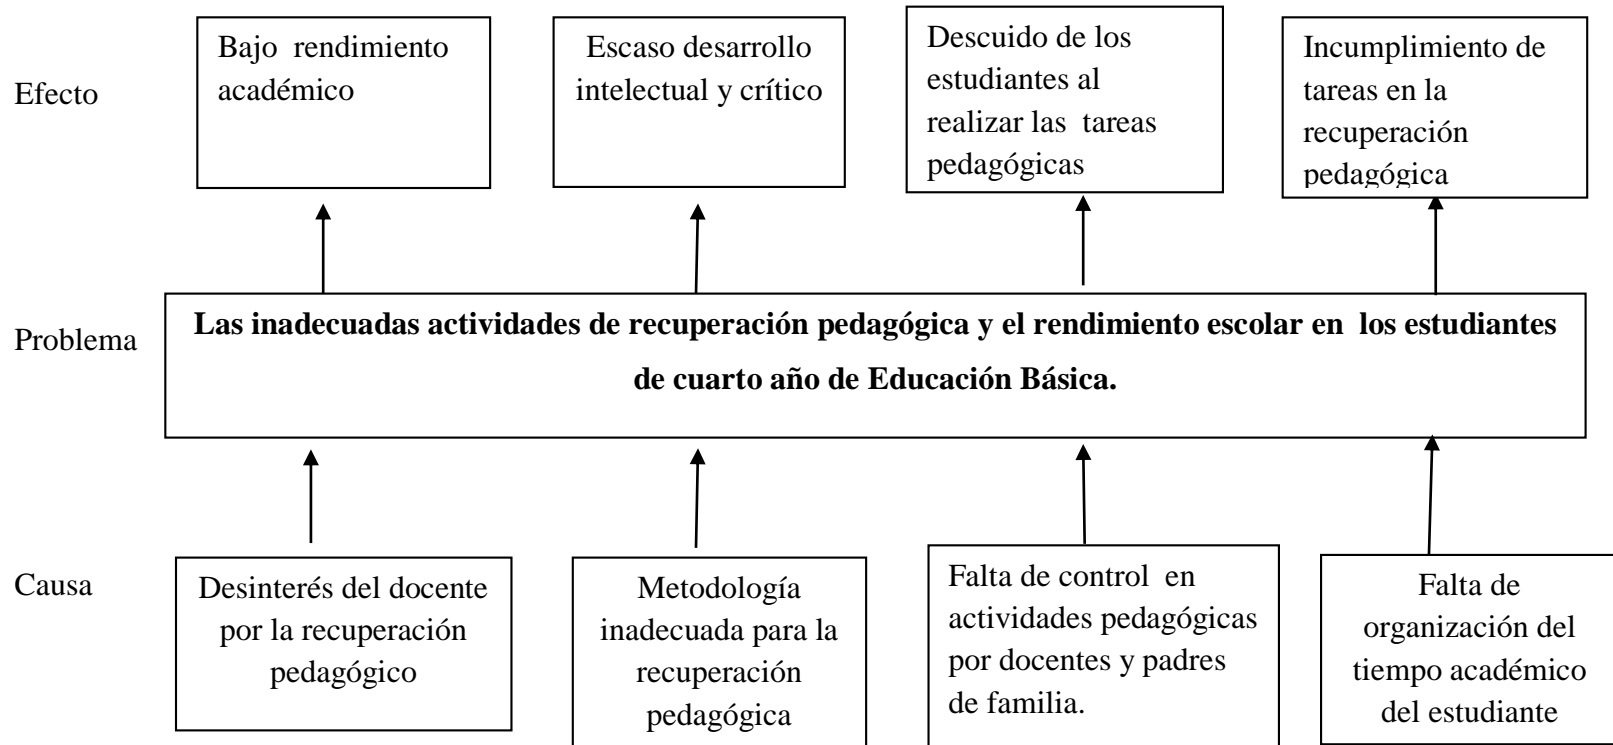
Efecto

Bajo rendimiento académico

Escaso desarrollo intelectual y crítico

Descuido de los estudiantes al realizar las tareas pedagógicas

Incumplimiento de tareas en la recuperación pedagógica

Problema

**Las inadecuadas actividades de recuperación pedagógica y el rendimiento escolar en los estudiantes de cuarto año de Educación Básica.**

Causa

Desinterés del docente por la recuperación pedagógico

Metodología inadecuada para la recuperación pedagógica

Falta de control en actividades pedagógicas por docentes y padres de familia.

Falta de organización del tiempo académico del estudiante